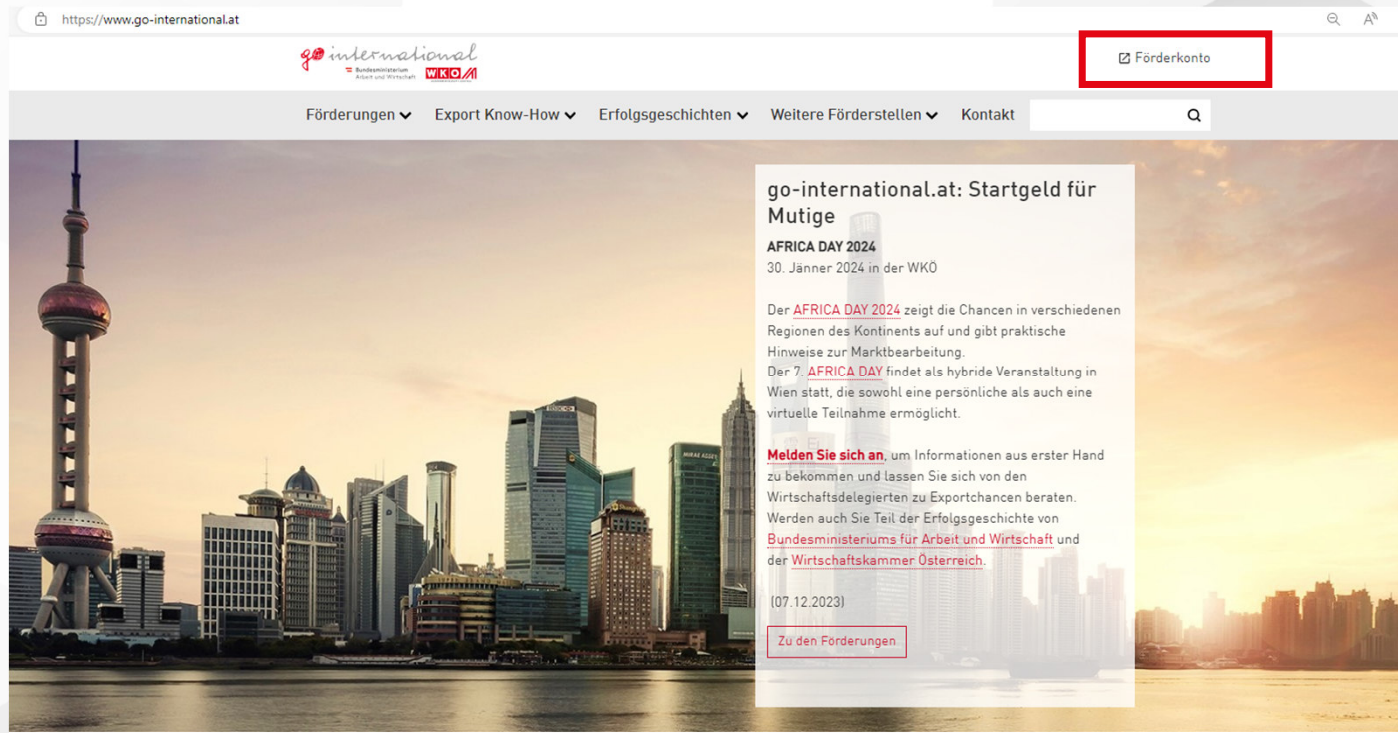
https://www.go-international.at

go international
Bundesministerium Arbeit und Wirtschaft
WKO

Förderkonto

Förderungen
Export Know-How
Erfolgsgeschichten
Weitere Förderstellen
Kontakt

go-international.at: Startgeld für Mutige

AFRICA DAY 2024
30. Jänner 2024 in der WKÖ

Der AFRICA DAY 2024 zeigt die Chancen in verschiedenen Regionen des Kontinents auf und gibt praktische Hinweise zur Marktbearbeitung.
Der 7. AFRICA DAY findet als hybride Veranstaltung in Wien statt, die sowohl eine persönliche als auch eine virtuelle Teilnahme ermöglicht.

Melden Sie sich an, um Informationen aus erster Hand zu bekommen und lassen Sie sich von den Wirtschaftsdelegierten zu Exportchancen beraten.
Werden auch Sie Teil der Erfolgsgeschichte von Bundesministeriums für Arbeit und Wirtschaft und der Wirtschaftskammer Österreich.

(07.12.2023)

Zu den Förderungen